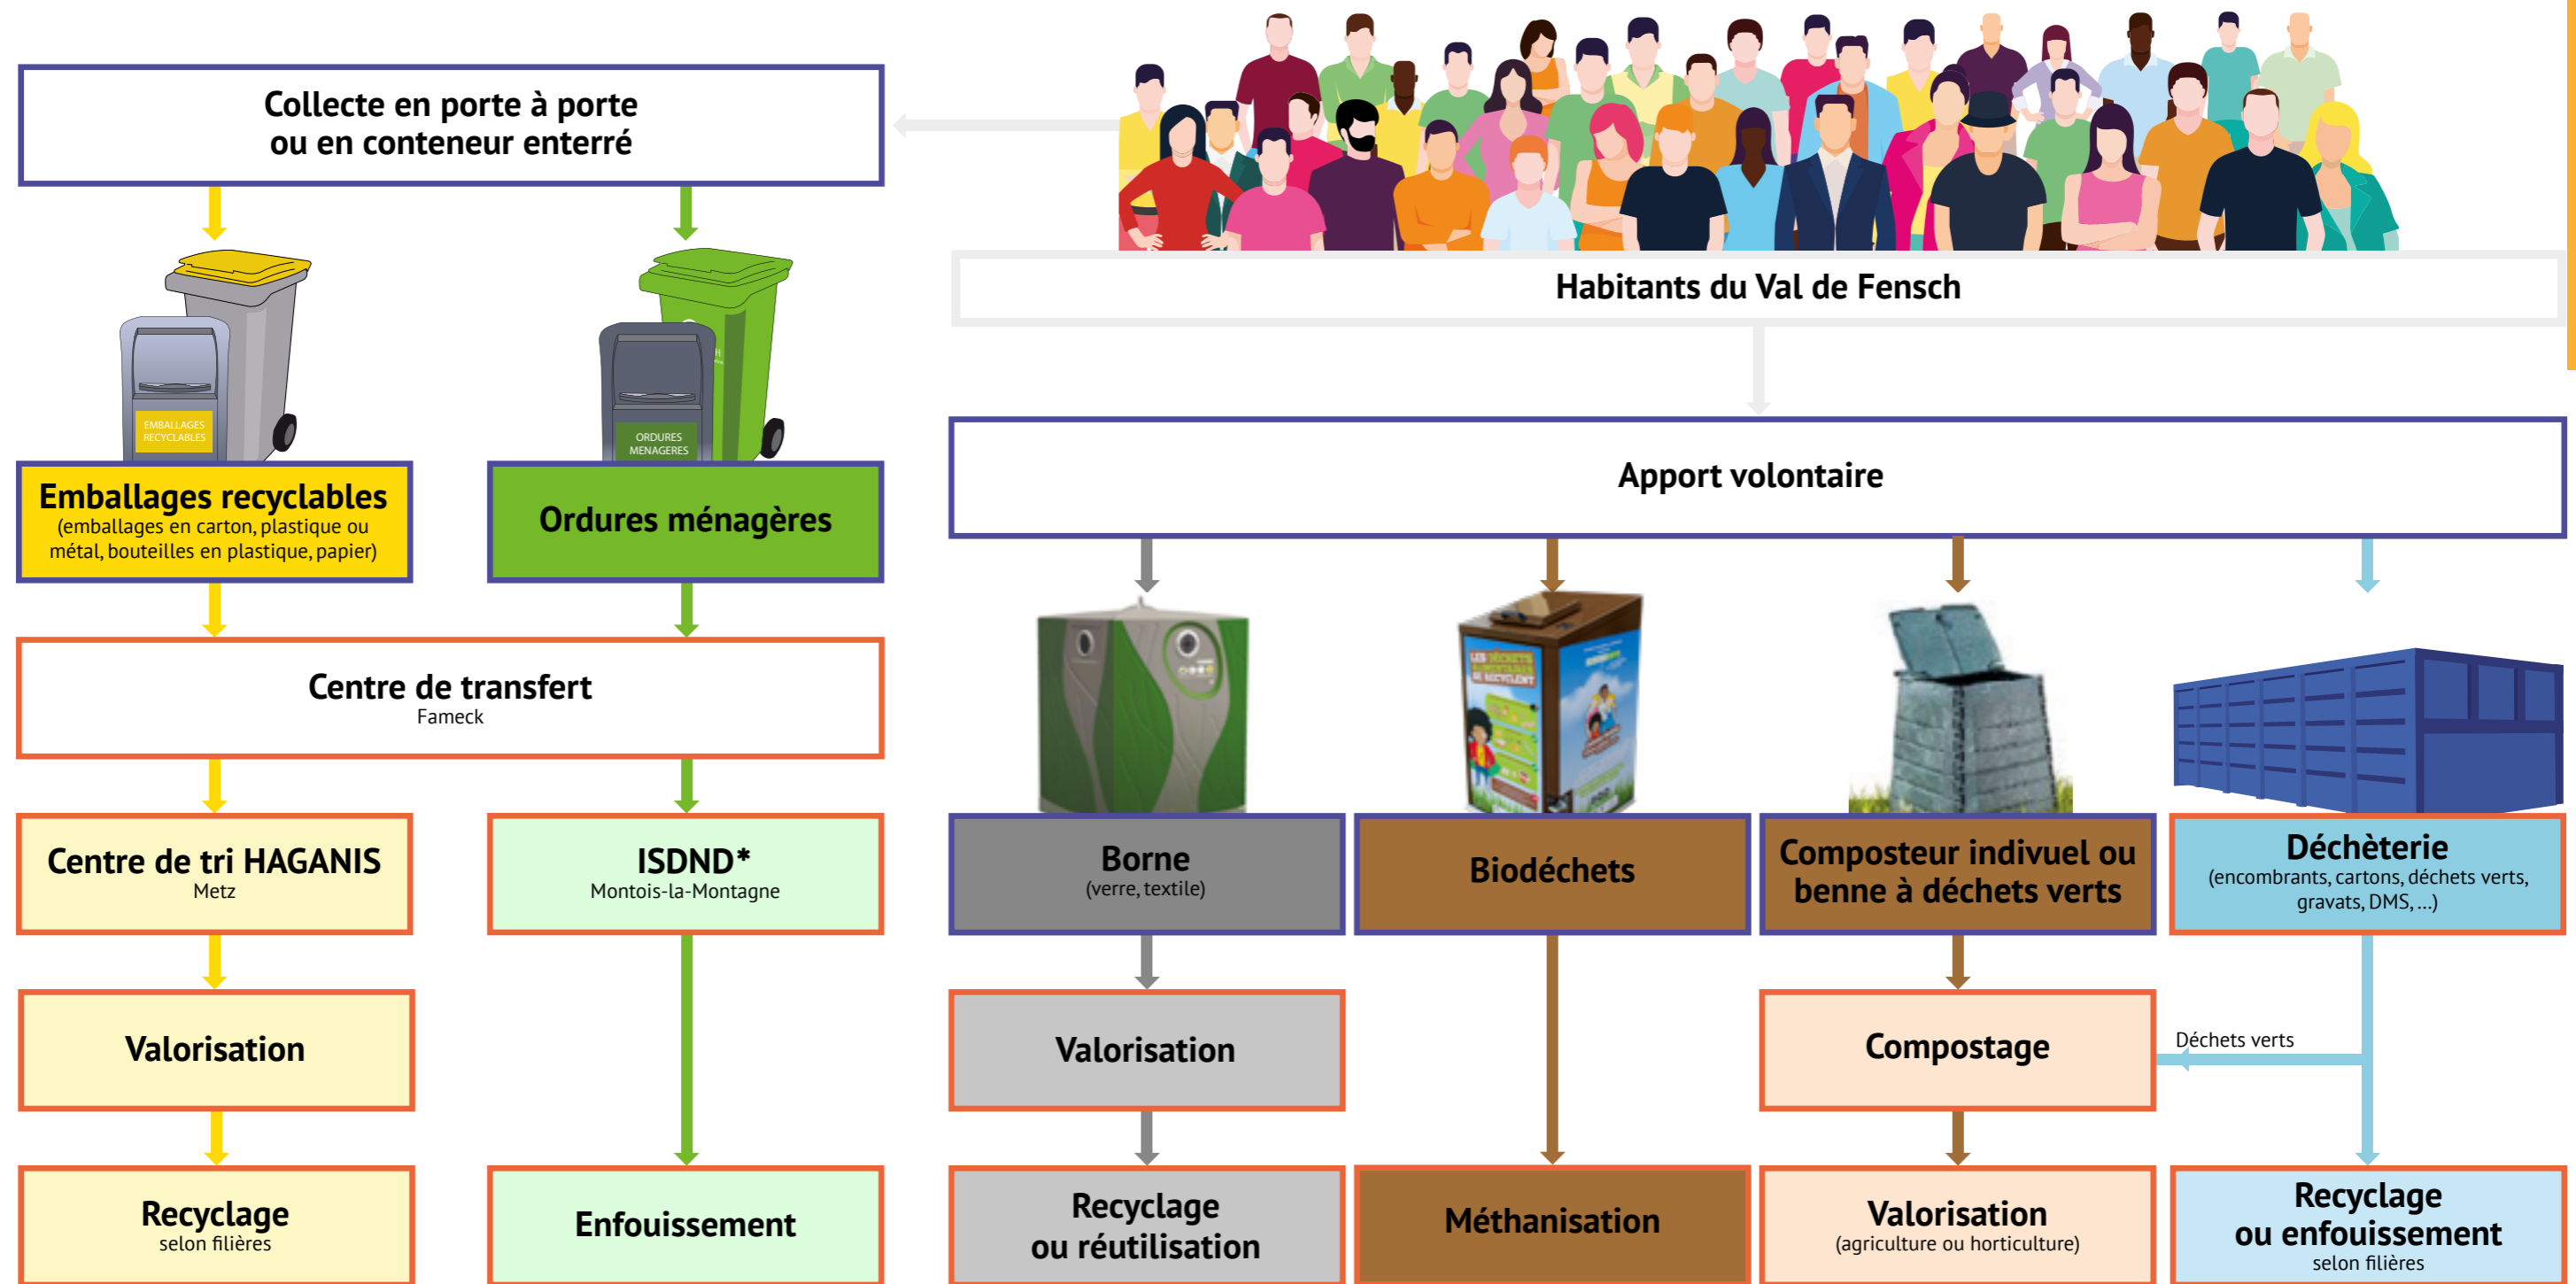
Collecte en porte à porte
ou en conteneur enterré

Habitants du Val de Fensch

EMBALLAGES RECYCLABLES

ORDURES MENAGERES

Emballages recyclables
(emballages en carton, plastique ou métal, bouteilles en plastique, papier)

Ordures ménagères

Apport volontaire

Centre de transfert
Fameck

Centre de tri HAGANIS
Metz

ISDND*
Montois-la-Montagne

Borne
(verre, textile)

Biodéchets

Composteur indivuel ou benne à déchets verts

Déchèterie
(encombrants, cartons, déchets verts, gravats, DMS, ...)

Valorisation

Valorisation

Compostage

Déchets verts

Recyclage
selon filières

Enfouissement

Recyclage
ou réutilisation

Méthanisation

Valorisation
(agriculture ou horticulture)

Recyclage
ou enfouissement
selon filières